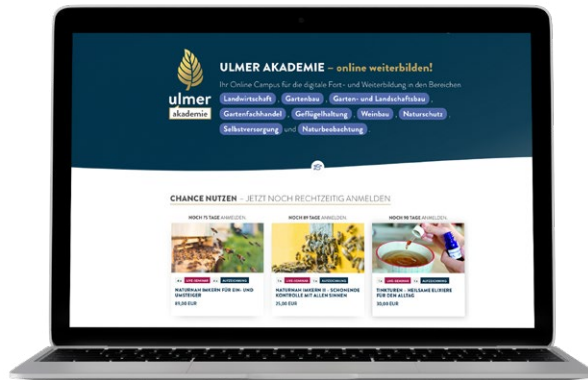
ulmer akademie

ULMER AKADEMIE – online weiterbilden!

Ihr Online Campus für die digitale Fort- und Weiterbildung in den Bereichen Landwirtschaft, Gartenbau, Garten- und Landschaftsbau, Gartenfachhandel, Geflügelhaltung, Weinbau, Naturschutz, Selbstversorgung und Naturbeobachtung.

CHANCE NUTZEN – JETZT NOCH RECHTZEITIG ANMELDEN

NOCH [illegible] TAGE ANMELDEN

NOCH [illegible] TAGE ANMELDEN

NOCH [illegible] TAGE ANMELDEN

LIVE-SEMINAR AUFZEICHNUNG

NATURNAH IMKERN FÜR EIN- UND UMSTEIGER

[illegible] EUR

LIVE-SEMINAR AUFZEICHNUNG

NATURNAH IMKERN II - SCHONENDE KONTROLLE MIT ALLEN SINNEN

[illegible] EUR

LIVE-SEMINAR AUFZEICHNUNG

TINKTUREN - HEILSAME ELIXIERE FÜR DEN ALLTAG

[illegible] EUR